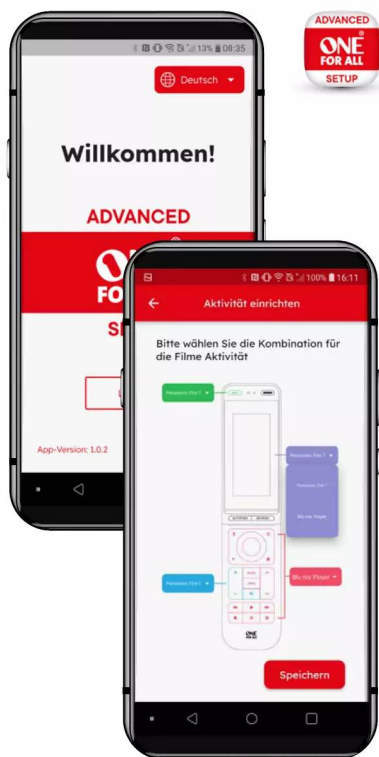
ADVANCED
ONE FOR ALL
SETUP

13% 08:35

Deutsch

Willkommen!

ADVANCED

FO

SE

App-Version: 1.0.2

100% 16:11

Aktivität einrichten

Bitte wählen Sie die Kombination für die Filme Aktivität

Panasonic Fire T

Panasonic Fire T

Blu-ray Player

Panasonic Fire T

Blu-ray Player

ONE FOR ALL

Speichern